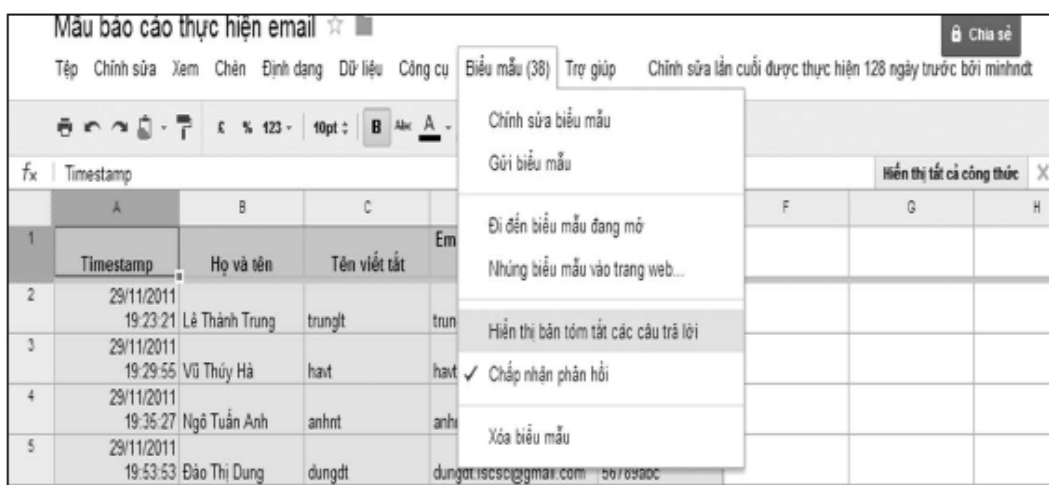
Mẫu báo cáo thực hiện email ☆

Chia sẻ

Tệp Chỉnh sửa Xem Chèn Định dạng Dữ liệu Công cụ Biểu mẫu (38) Trợ giúp Chỉnh sửa lần cuối được thực hiện 128 ngày trước bởi minhndt

£ % 123 10pt B Abc A

$f_x$ Timestamp

Hiển thị tất cả công thức

| | A | B | C | | F | G | H |
|---|---|---|---|---|---|---|---|
| 1 | Timestamp | Họ và tên | Tên viết tắt | Em | | | |
| 2 | 29/11/2011 19:23:21 | Lê Thành Trung | trunglt | trun | | | |
| 3 | 29/11/2011 19:29:55 | Vũ Thúy Hà | havt | havt | | | |
| 4 | 29/11/2011 19:35:27 | Ngô Tuấn Anh | anhnt | anhi | | | |
| 5 | 29/11/2011 19:53:53 | Đào Thị Dung | dungdt | dungdt.iscsc@gmail.com 56789abc | | | |

Chỉnh sửa biểu mẫu
Gửi biểu mẫu
Đi đến biểu mẫu đang mở
Nhúng biểu mẫu vào trang web...
Hiển thị bản tóm tắt các câu trả lời
✓ Chấp nhận phản hồi
Xóa biểu mẫu